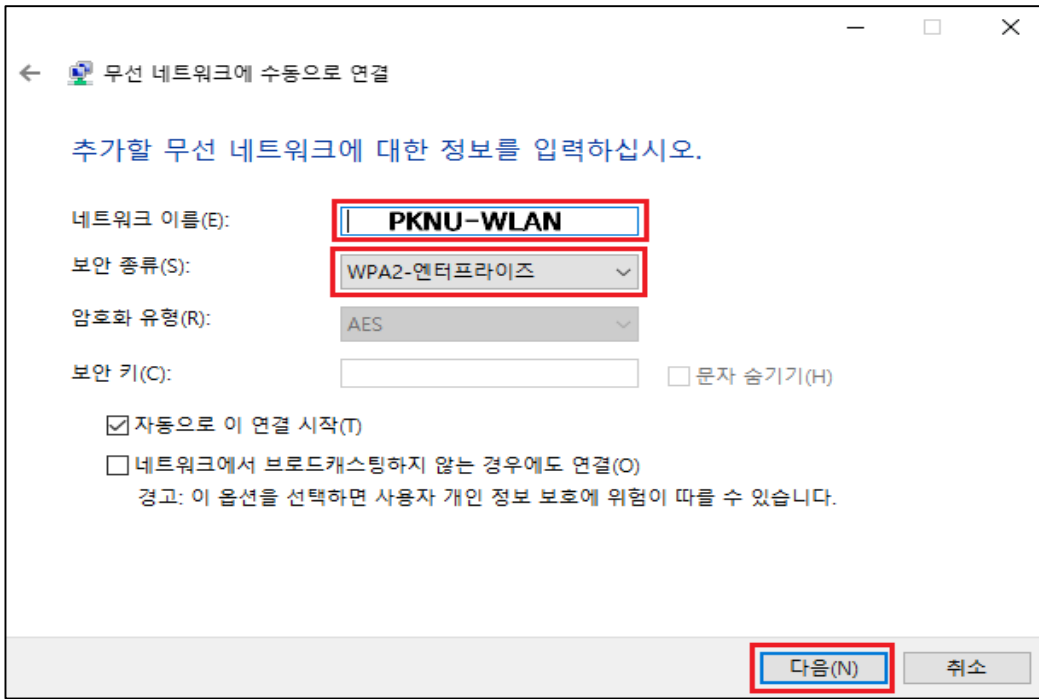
무선 네트워크에 수동으로 연결

추가할 무선 네트워크에 대한 정보를 입력하십시오.

네트워크 이름(E): PKNU-WLAN

보안 종류(S): WPA2-엔터프라이즈

암호화 유형(R): AES

보안 키(C):

문자 숨기기(H)

자동으로 이 연결 시작(T)

네트워크에서 브로드캐스팅하지 않는 경우에도 연결(O)

경고: 이 옵션을 선택하면 사용자 개인 정보 보호에 위험이 따를 수 있습니다.

다음(N)

취소